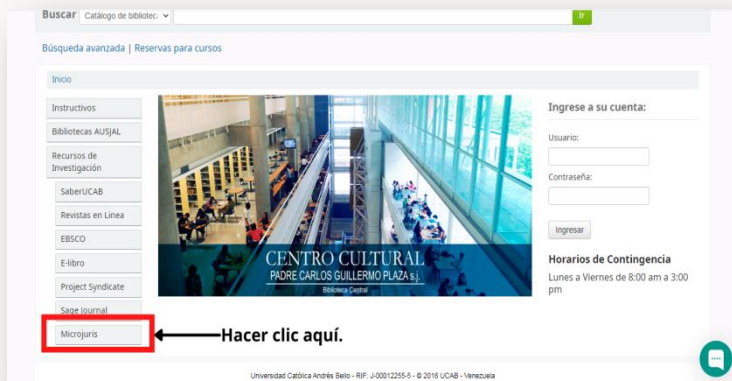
Buscar Catálogo de bibliotec Ir

Búsqueda avanzada | Reservas para cursos

Inicio

Instructivos

Bibliotecas AUSJAL

Recursos de Investigación

SaberUCAB

Revistas en Linea

EBSCO

E-libro

Project Syndicate

Sage Journal

Microjuris

Hacer clic aquí.

CENTRO CULTURAL
PADRE CARLOS GUILLERMO PLAZA s.j.
Biblioteca Central

Ingrese a su cuenta:

Usuario:

Contraseña:

Ingresar

Horarios de Contingencia

Lunes a Viernes de 8:00 am a 3:00 pm

Universidad Católica Andrés Bello - RIF: J-00012255-5 - © 2016 UCAB - Venezuela